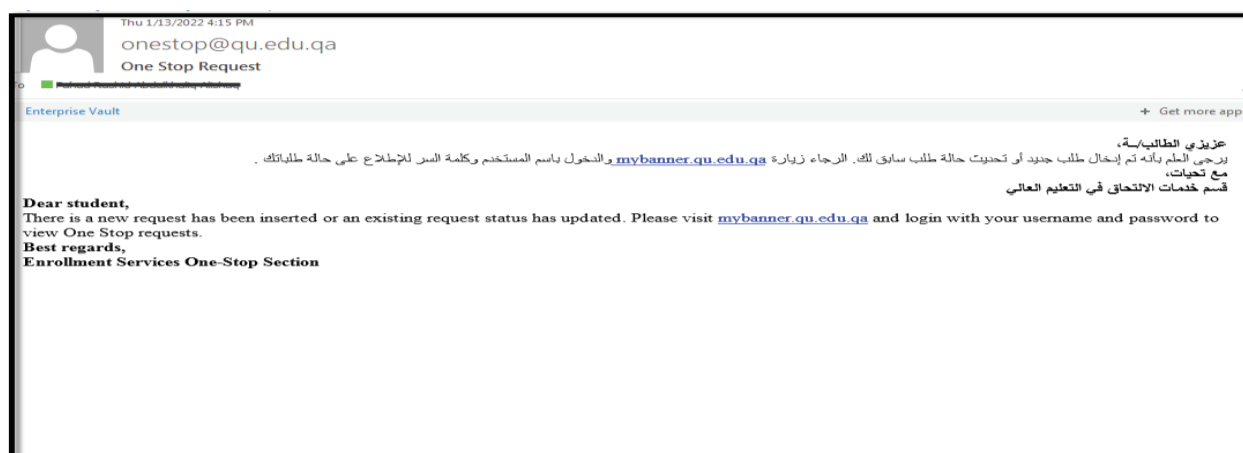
Thu 1/13/2022 4:15 PM
onestop@qu.edu.qa
One Stop Request
To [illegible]

Enterprise Vault
+ Get more app

عزيزي الطالب/ـة،
يرجى العلم بأنه تم إدخال طلب جديد أو تحديث حالة طلب سابق لك. الرجاء زيارة mybanner.qu.edu.qa والدخول باسم المستخدم وكلمة السر للإطلاع على حالة طلباتك .
مع تحيات،
قسم خدمات الالتحاق في التعليم العالي

Dear student,
There is a new request has been inserted or an existing request status has updated. Please visit mybanner.qu.edu.qa and login with your username and password to view One Stop requests.
Best regards,
Enrollment Services One-Stop Section